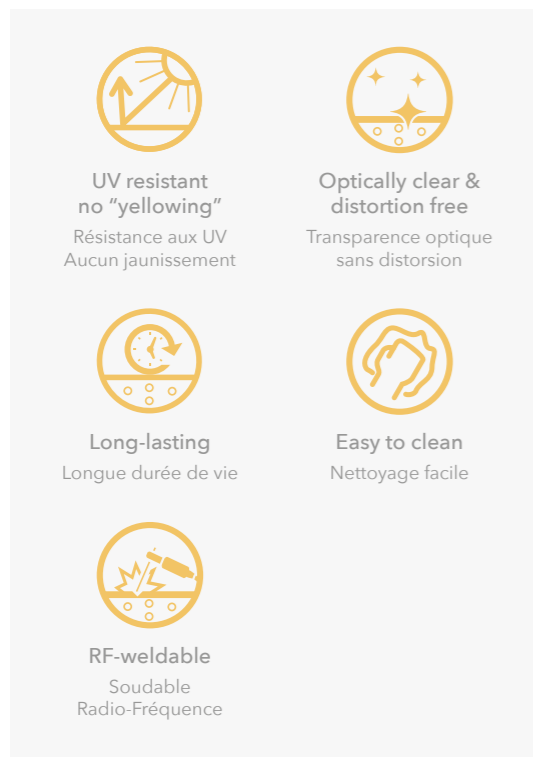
UV resistant
no “yellowing”
Résistance aux UV
Aucun jaunissement

Optically clear & distortion free
Transparence optique sans distorsion

Long-lasting
Longue durée de vie

Easy to clean
Nettoyage facile

RF-weldable
Soudable
Radio-Fréquence